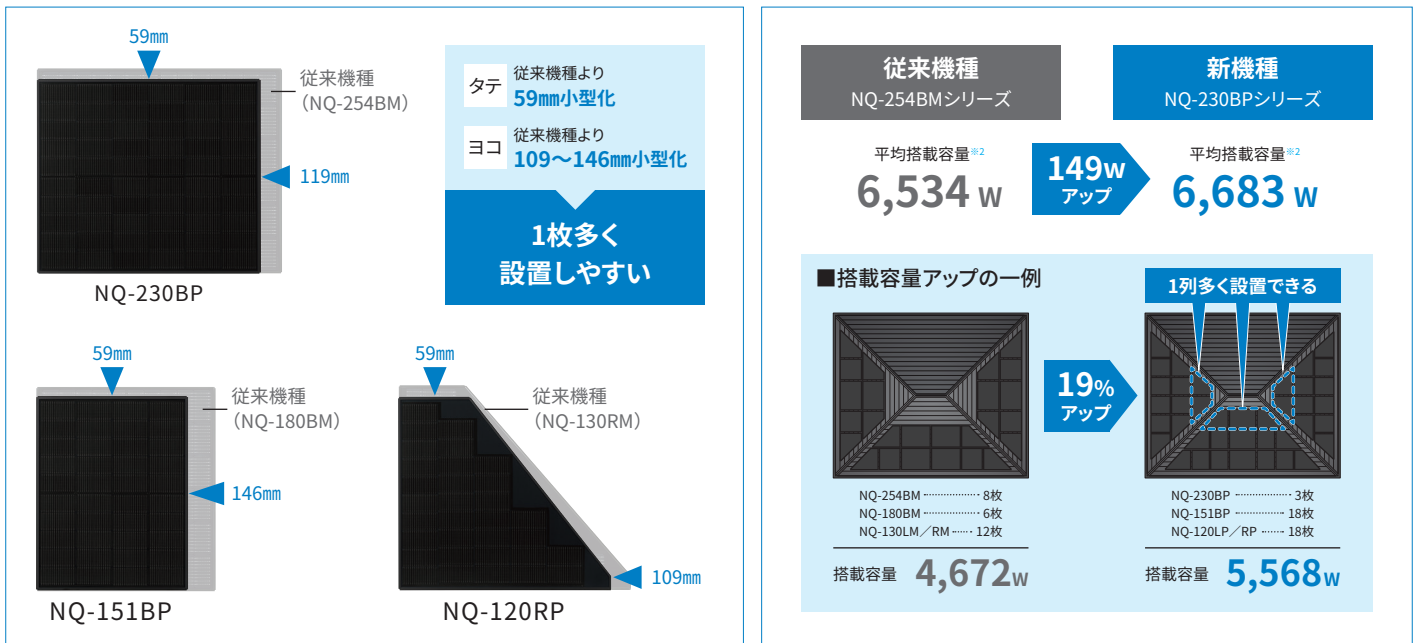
59mm

従来機種
（NQ-254BM）

119mm

NQ-230BP

タテ 従来機種より 59mm小型化

ヨコ 従来機種より 109〜146mm小型化

1枚多く
設置しやすい

59mm

従来機種
（NQ-180BM）

146mm

NQ-151BP

59mm

従来機種
（NQ-130RM）

109mm

NQ-120RP

従来機種
NQ-254BMシリーズ

新機種
NQ-230BPシリーズ

平均搭載容量※2
6,534 W

149W
アップ

平均搭載容量※2
6,683 W

■搭載容量アップの一例

1列多く設置できる

19%
アップ

NQ-254BM 8枚
NQ-180BM 6枚
NQ-130LM／RM 12枚

搭載容量 4,672W

NQ-230BP 3枚
NQ-151BP 18枚
NQ-120LP／RP 18枚

搭載容量 5,568W